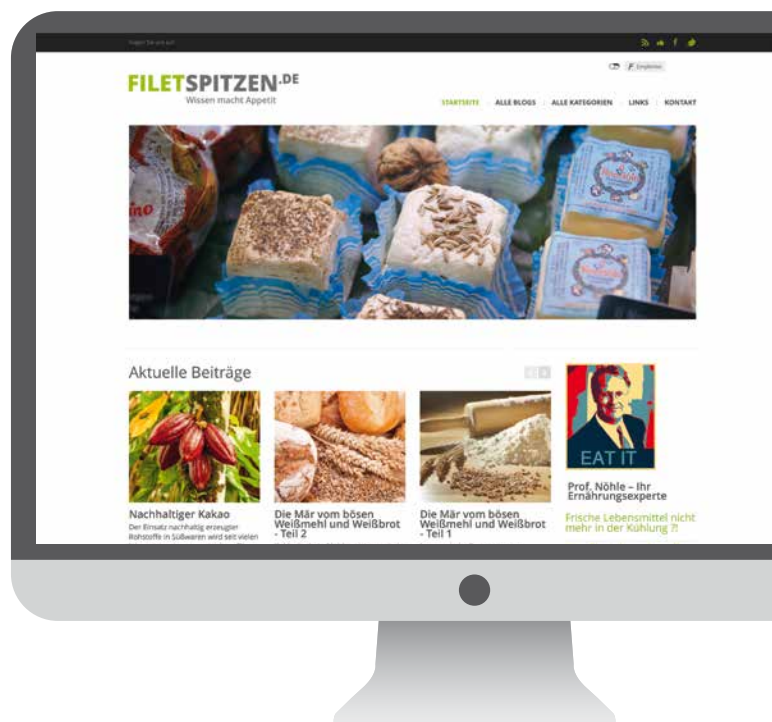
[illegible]

FILETSPITZEN.DE
Wissen macht Appetit

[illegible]

STARTSEITE ALLE BLOGS ALLE KATEGORIEN LINKS KONTAKT

Aktuelle Beiträge

Nachhaltiger Kakao
Der Einsatz nachhaltig erzeugter Rohstoffe in Süßwaren wird seit vielen

Die Mär vom bösen Weißmehl und Weißbrot - Teil 2

Die Mär vom bösen Weißmehl und Weißbrot - Teil 1

EAT IT

Prof. Nöhle – Ihr Ernährungsexperte

Frische Lebensmittel nicht mehr in der Kühlung ?!